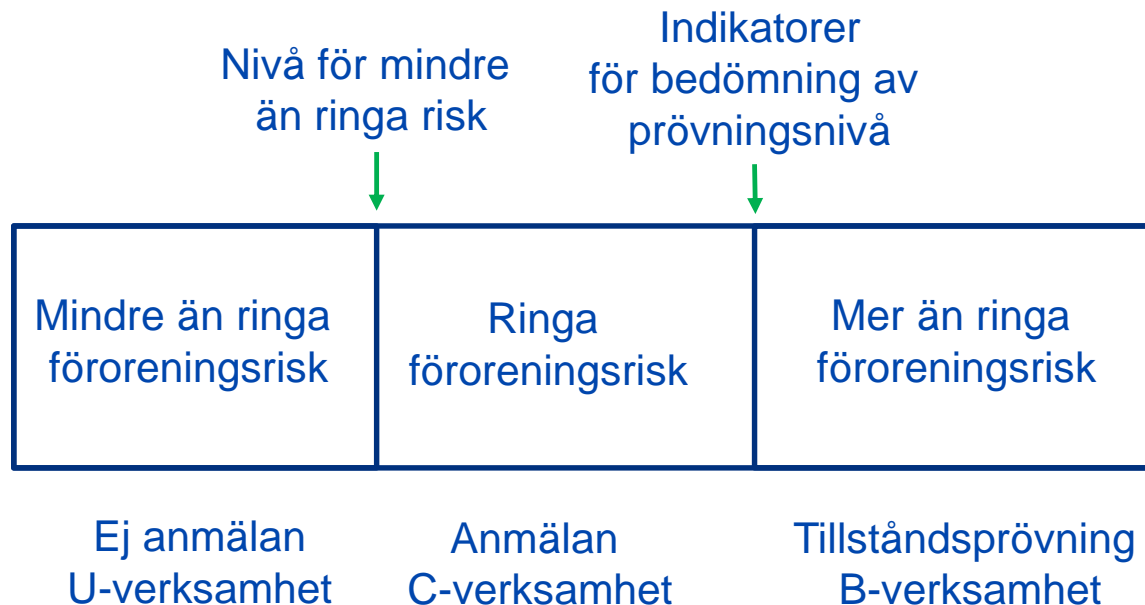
Indikatorer för bedömning av prövningsnivå

Nivå för mindre än ringa risk

Mindre än ringa föroreningsrisk

Ringa föroreningsrisk

Mer än ringa föroreningsrisk

Ej anmälan
U-verksamhet

Anmälan
C-verksamhet

Tillståndsprövning
B-verksamhet